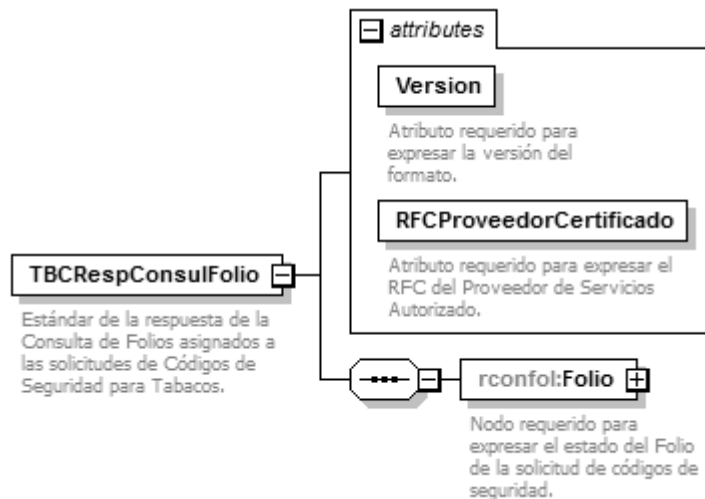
attributes

Version

Atributo requerido para expresar la versión del formato.

RFCProveedorCertificado

Atributo requerido para expresar el RFC del Proveedor de Servicios Autorizado.

TBCRespConsulFolio

Estándar de la respuesta de la Consulta de Folios asignados a las solicitudes de Códigos de Seguridad para Tabacos.

rconfol:Folio

Nodo requerido para expresar el estado del Folio de la solicitud de códigos de seguridad.